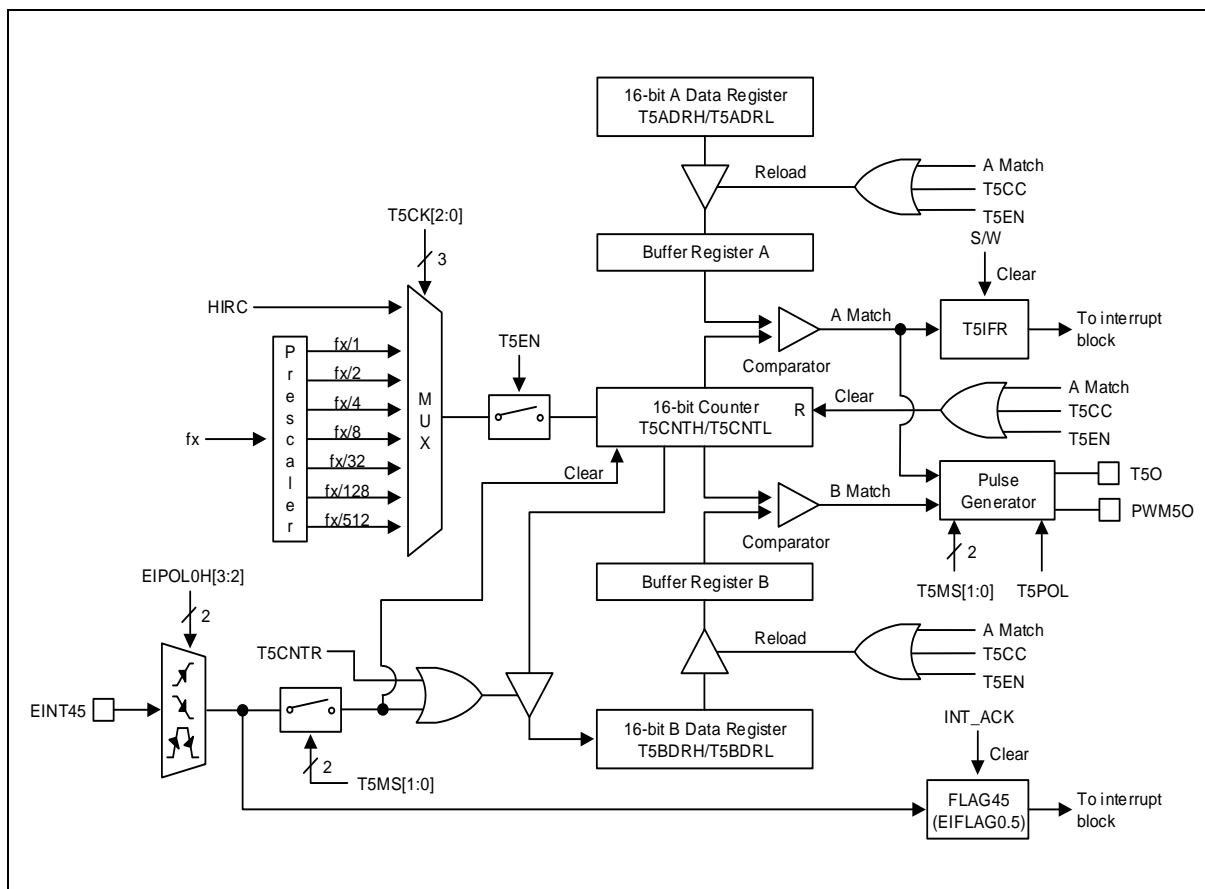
16-bit A Data Register
T5ADRH/T5ADRL

Reload

A Match
T5CC
T5EN

T5CK[2:0]
3

Buffer Register A

S/W
Clear

HIRC

P
r
e
s
c
a
l
e
r

fx/1
fx/2
fx/4
fx/8
fx/32
fx/128
fx/512

M
U
X

T5EN

A Match

T5IFR

To interrupt block

Comparator

Clear

A Match
T5CC
T5EN

fx

16-bit Counter
T5CNTH/T5CNTL

R

Clear

Pulse Generator

T5O

B Match

PWM5O

Comparator

2

T5MS[1:0]

T5POL

EIPOL0H[3:2]
2

Buffer Register B

T5CNTR

Reload

A Match
T5CC
T5EN

EINT45

16-bit B Data Register
T5BDRH/T5BDRL

INT_ACK
Clear

2
T5MS[1:0]

FLAG45
(EIFLAG0.5)

To interrupt block